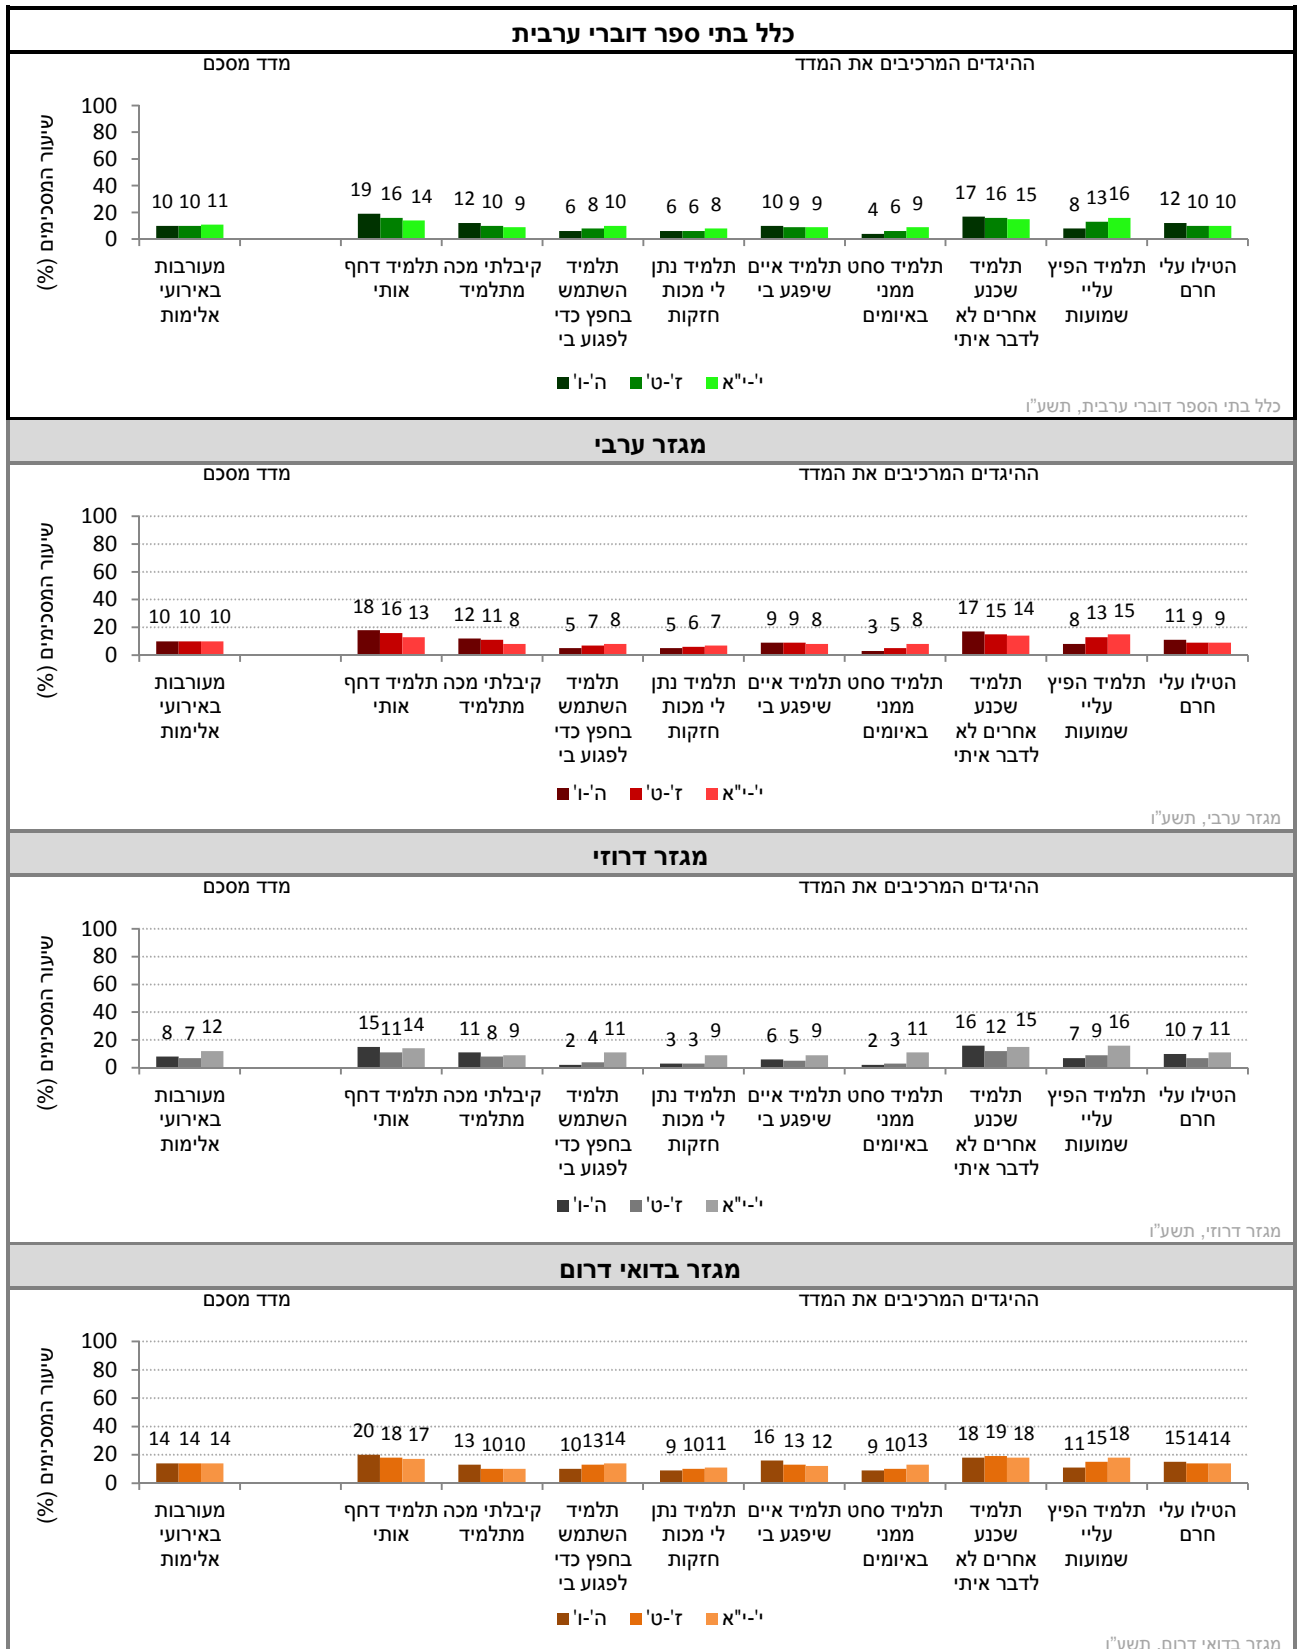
כלל בתי ספר דוברי ערבית

מדד מסכם
ההיגדים המרכיבים את המדד

שיעור המסכימים (%)

100
80
60
40
20
0

10 10 11
19 16 14
12 10 9
6 8 10
6 6 8
10 9 9
4 6 9
17 16 15
8 13 16
12 10 10

מעורבות באירועי אלימות
תלמיד דחף אותי
קיבלתי מכה מתלמיד
תלמיד השתמש בחפץ כדי לפגוע בי
תלמיד נתן לי מכות חזקות
תלמיד איים שיפגע בי
תלמיד סחט ממני באיומים
תלמיד שכנע אחרים לא לדבר איתי
תלמיד הפיץ עליי שמועות
הטילו עליי חרם

ה'-ו' ז'-ט' י'-י"א

כלל בתי הספר דוברי ערבית, תשע"ו

מגזר ערבי

מדד מסכם
ההיגדים המרכיבים את המדד

שיעור המסכימים (%)

100
80
60
40
20
0

10 10 10
18 16 13
12 11 8
5 7 8
5 6 7
9 9 8
3 5 8
17 15 14
8 13 15
11 9 9

מעורבות באירועי אלימות
תלמיד דחף אותי
קיבלתי מכה מתלמיד
תלמיד השתמש בחפץ כדי לפגוע בי
תלמיד נתן לי מכות חזקות
תלמיד איים שיפגע בי
תלמיד סחט ממני באיומים
תלמיד שכנע אחרים לא לדבר איתי
תלמיד הפיץ עליי שמועות
הטילו עליי חרם

ה'-ו' ז'-ט' י'-י"א

מגזר ערבי, תשע"ו

מגזר דרוזי

מדד מסכם
ההיגדים המרכיבים את המדד

שיעור המסכימים (%)

100
80
60
40
20
0

8 7 12
15 11 14
11 8 9
2 4 11
3 3 9
6 5 9
2 3 11
16 12 15
7 9 16
10 7 11

מעורבות באירועי אלימות
תלמיד דחף אותי
קיבלתי מכה מתלמיד
תלמיד השתמש בחפץ כדי לפגוע בי
תלמיד נתן לי מכות חזקות
תלמיד איים שיפגע בי
תלמיד סחט ממני באיומים
תלמיד שכנע אחרים לא לדבר איתי
תלמיד הפיץ עליי שמועות
הטילו עליי חרם

ה'-ו' ז'-ט' י'-י"א

מגזר דרוזי, תשע"ו

מגזר בדואי דרום

מדד מסכם
ההיגדים המרכיבים את המדד

שיעור המסכימים (%)

100
80
60
40
20
0

14 14 14
20 18 17
13 10 10
10 13 14
9 10 11
16 13 12
9 10 13
18 19 18
11 15 18
15 14 14

מעורבות באירועי אלימות
תלמיד דחף אותי
קיבלתי מכה מתלמיד
תלמיד השתמש בחפץ כדי לפגוע בי
תלמיד נתן לי מכות חזקות
תלמיד איים שיפגע בי
תלמיד סחט ממני באיומים
תלמיד שכנע אחרים לא לדבר איתי
תלמיד הפיץ עליי שמועות
הטילו עליי חרם

ה'-ו' ז'-ט' י'-י"א

מגזר בדואי דרום, תשע"ו